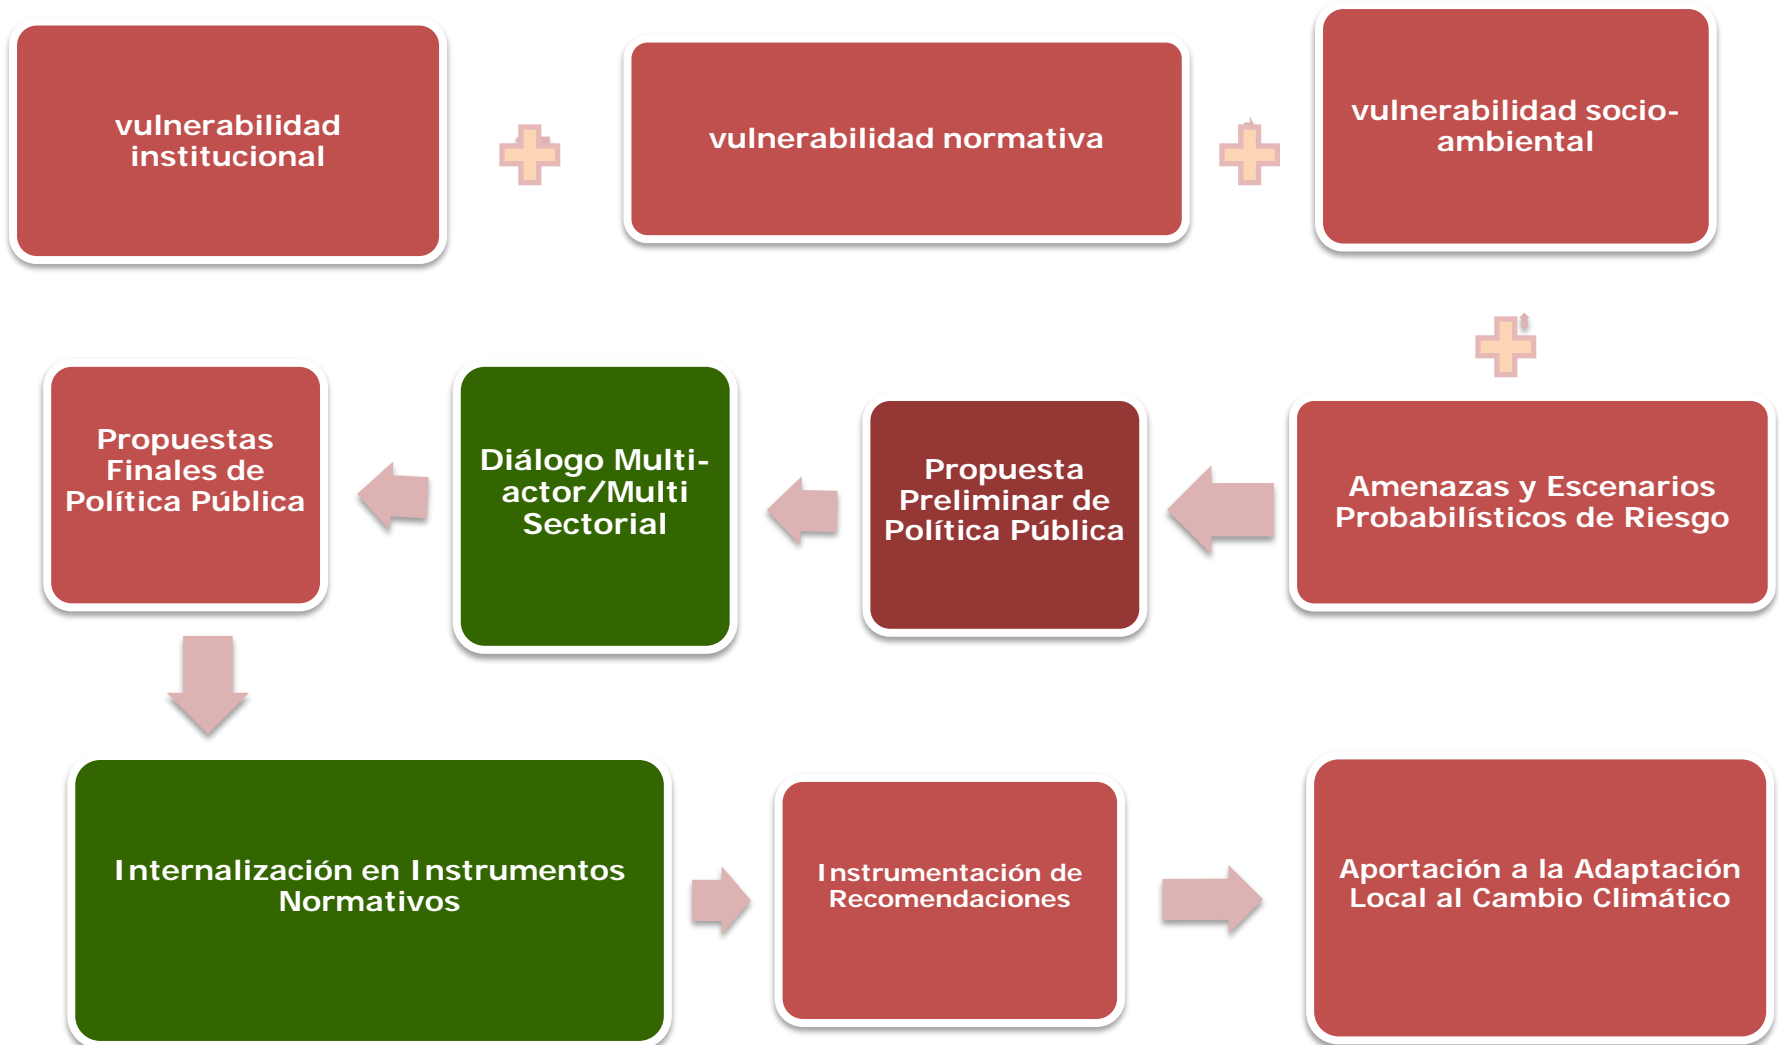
vulnerabilidad institucional

vulnerabilidad normativa

vulnerabilidad socio-ambiental

Amenazas y Escenarios Probabilísticos de Riesgo

Propuesta Preliminar de Política Pública

Diálogo Multi-actor/Multi Sectorial

Propuestas Finales de Política Pública

Internalización en Instrumentos Normativos

Instrumentación de Recomendaciones

Aportación a la Adaptación Local al Cambio Climático